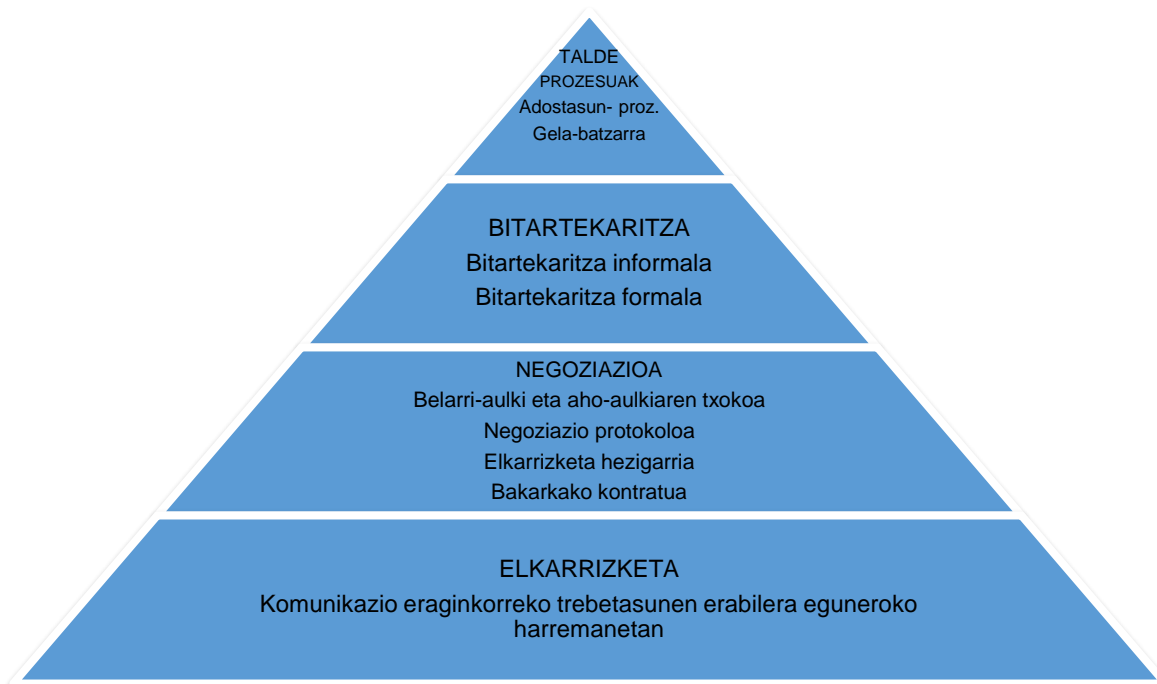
TALDE
PROZESUAK
Adostasun- proz.
Gela-batzarra

BITARTEKARITZA
Bitartekaritza informala
Bitartekaritza formala

NEGOZIAZIOA
Belarri-aulki eta aho-aulkiaren txokoa
Negoziazio protokoloa
Elkarrizketa hezigarria
Bakarkako kontratua

ELKARRIZKETA
Komunikazio eraginkorreko trebetasunen erabilera eguneroko harremanetan